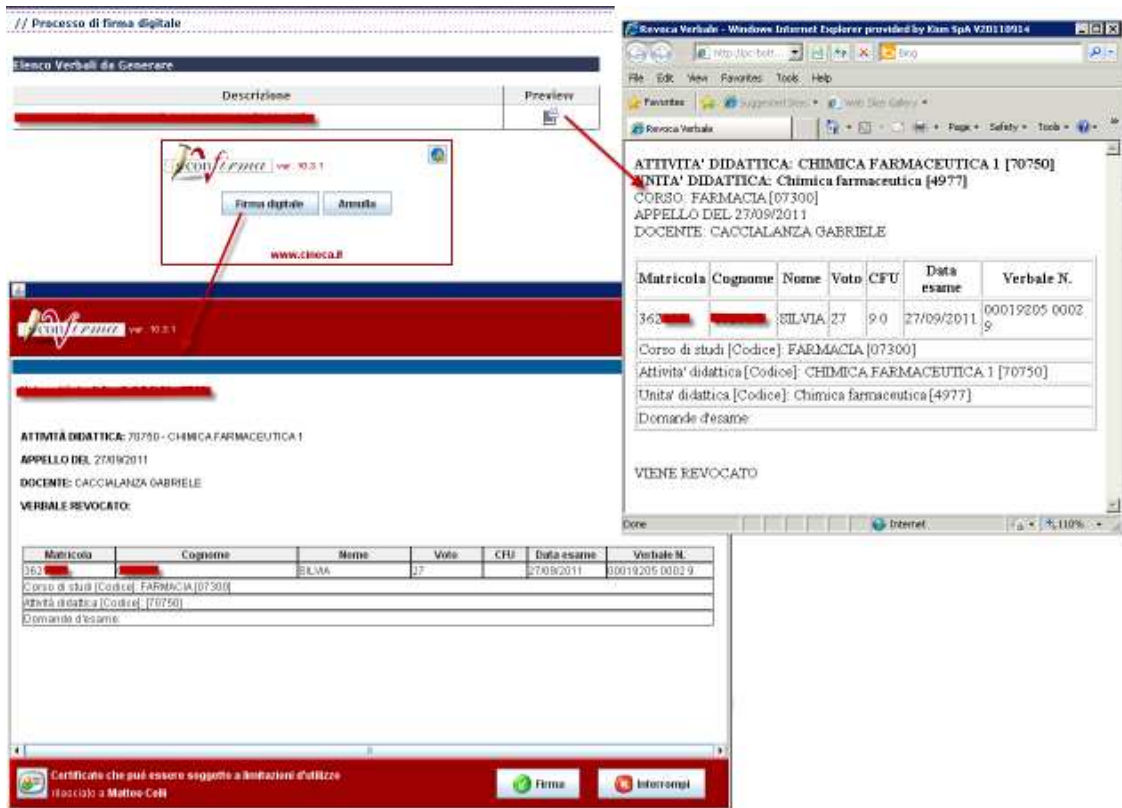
// Processo di firma digitale

Elenco Verbali da Generare

| Descrizione | Preview |
|---|---|
| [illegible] | |

confirma ver. 10.3.1

Firma digitale Annulla

www.cineca.it

confirma ver. 10.3.1

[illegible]

ATTIVITÀ DIDATTICA: 70750 - CHIMICA FARMACEUTICA 1

APPELLO DEL 27/09/2011

DOCENTE: CACCIALANZA GABRIELE

VERBALE REVOCATO:

| Matricola | Cognome | Nome | Voto | CFU | Data esame | Verbale N. |
|---|---|---|---|---|---|---|
| 362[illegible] | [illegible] | SILVIA | 27 | | 27/09/2011 | 00019205 0002 9 |
| Corso di studi [Codice]: FARMACIA [07300] | | | | | | |
| Attività didattica [Codice]: [70750] | | | | | | |
| Domande d'esame: | | | | | | |

Certificato che può essere soggetto a limitazioni d'utilizzo
rilasciato a Matteo Celi

Firma Interrompi

Revoca Verbale - Windows Internet Explorer provided by Kion SpA V20110914

http://pc-bott... Bing

File Edit View Favorites Tools Help

Favorites Suggested Sites Web Slice Gallery

Revoca Verbale Page Safety Tools

ATTIVITA' DIDATTICA: CHIMICA FARMACEUTICA 1 [70750]
UNITA' DIDATTICA: Chimica farmaceutica [4977]
CORSO: FARMACIA [07300]
APPELLO DEL 27/09/2011
DOCENTE: CACCIALANZA GABRIELE

| Matricola | Cognome | Nome | Voto | CFU | Data esame | Verbale N. |
|---|---|---|---|---|---|---|
| 362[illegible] | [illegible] | SILVIA | 27 | 9.0 | 27/09/2011 | 00019205 0002 9 |
| Corso di studi [Codice]: FARMACIA [07300] | | | | | | |
| Attivita' didattica [Codice]: CHIMICA FARMACEUTICA 1 [70750] | | | | | | |
| Unita' didattica [Codice]: Chimica farmaceutica [4977] | | | | | | |
| Domande d'esame | | | | | | |

VIENE REVOCATO

Done Internet 110%